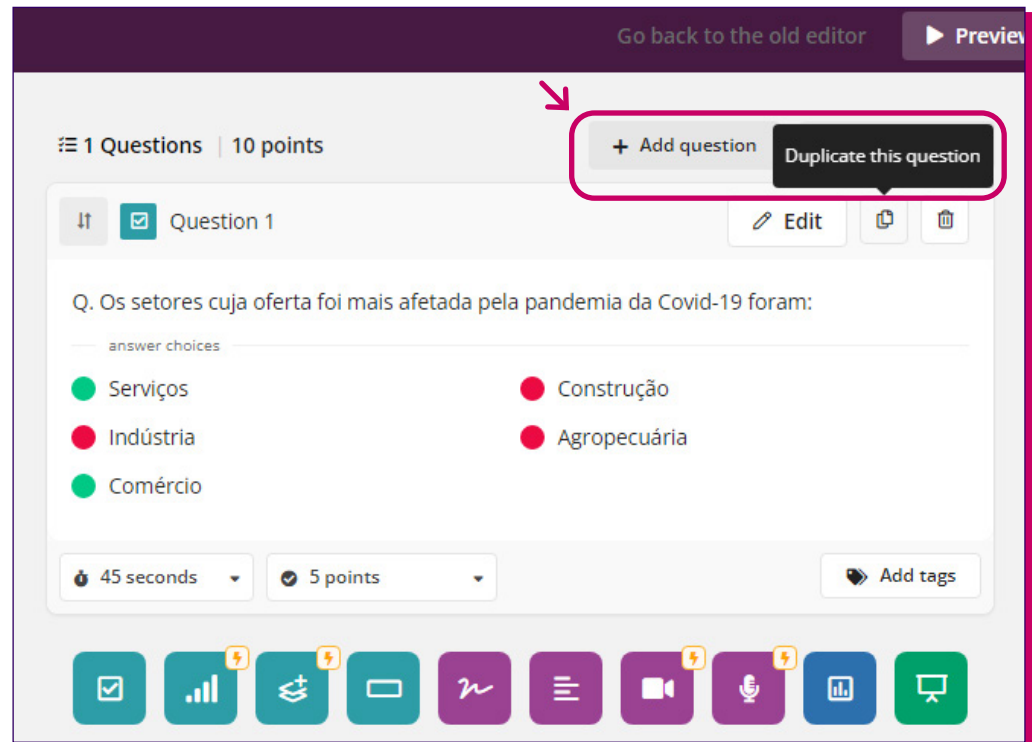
Go back to the old editor

Preview

1 Questions | 10 points

+ Add question

Duplicate this question

Question 1

Edit

Q. Os setores cuja oferta foi mais afetada pela pandemia da Covid-19 foram:

answer choices

Serviços

Construção

Indústria

Agropecuária

Comércio

45 seconds

5 points

Add tags